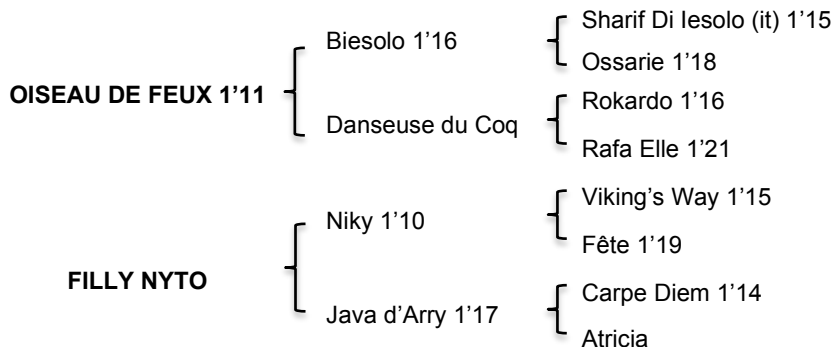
OISEAU DE FEUX 1'11

Biesolo 1'16

Sharif Di Iesolo (it) 1'15

Ossarie 1'18

Danseuse du Coq

Rokardo 1'16

Rafa Elle 1'21

FILLY NYTO

Niky 1'10

Viking's Way 1'15

Fête 1'19

Java d'Arry 1'17

Carpe Diem 1'14

Atricia